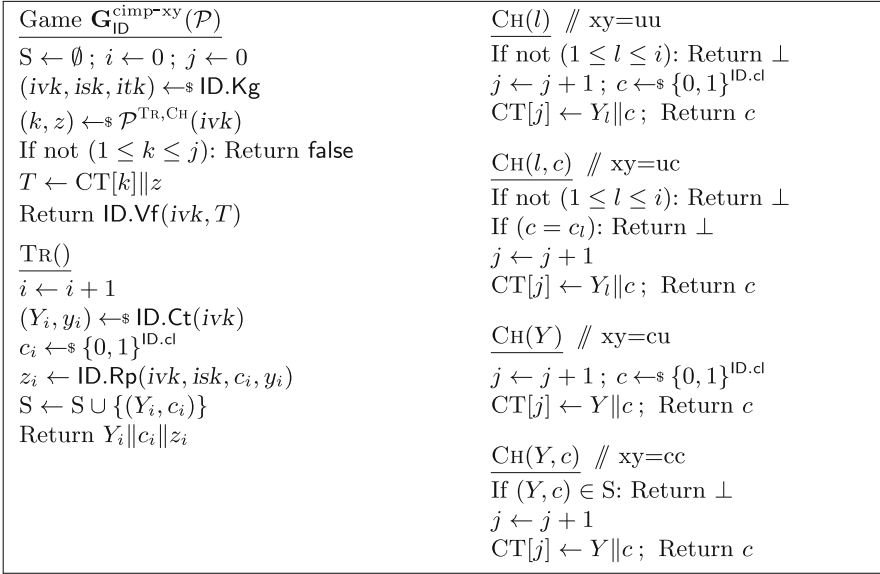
Game $\mathbf{G}_{\mathsf{ID}}^{\text{cimp-xy}}(\mathcal{P})$

$\mathrm{S} \leftarrow \emptyset$ ; $i \leftarrow 0$ ; $j \leftarrow 0$
$(ivk, isk, itk) \leftarrow\$ \mathsf{ID.Kg}$
$(k, z) \leftarrow\$ \mathcal{P}^{\mathrm{TR},\mathrm{CH}}(ivk)$
If not $(1 \leq k \leq j)$: Return false
$T \leftarrow \mathrm{CT}[k] \| z$
Return $\mathsf{ID.Vf}(ivk, T)$

$\mathrm{TR}()$

$i \leftarrow i+1$
$(Y_i, y_i) \leftarrow\$ \mathsf{ID.Ct}(ivk)$
$c_i \leftarrow\$ \{0,1\}^{\mathsf{ID.cl}}$
$z_i \leftarrow \mathsf{ID.Rp}(ivk, isk, c_i, y_i)$
$\mathrm{S} \leftarrow \mathrm{S} \cup \{(Y_i, c_i)\}$
Return $Y_i \| c_i \| z_i$

$\mathrm{CH}(l)$ // xy=uu

If not $(1 \leq l \leq i)$: Return $\perp$
$j \leftarrow j+1$ ; $c \leftarrow\$ \{0,1\}^{\mathsf{ID.cl}}$
$\mathrm{CT}[j] \leftarrow Y_l \| c$ ; Return $c$

$\mathrm{CH}(l, c)$ // xy=uc

If not $(1 \leq l \leq i)$: Return $\perp$
If $(c = c_l)$: Return $\perp$
$j \leftarrow j+1$
$\mathrm{CT}[j] \leftarrow Y_l \| c$ ; Return $c$

$\mathrm{CH}(Y)$ // xy=cu

$j \leftarrow j+1$ ; $c \leftarrow\$ \{0,1\}^{\mathsf{ID.cl}}$
$\mathrm{CT}[j] \leftarrow Y \| c$ ; Return $c$

$\mathrm{CH}(Y, c)$ // xy=cc

If $(Y, c) \in \mathrm{S}$: Return $\perp$
$j \leftarrow j+1$
$\mathrm{CT}[j] \leftarrow Y \| c$ ; Return $c$